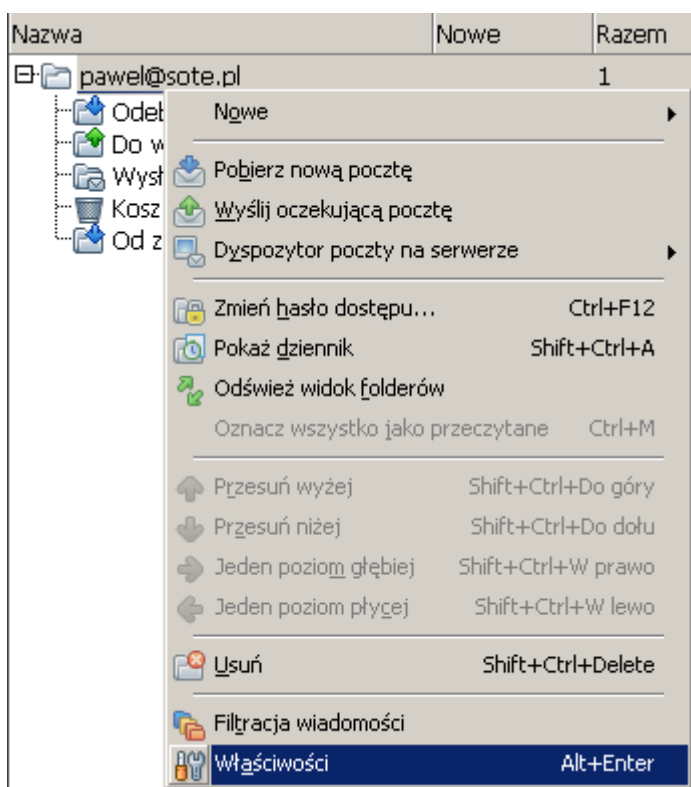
| Nazwa | Nowe | Razem |
|---|---|---|
| pawel@sote.pl | | 1 |

Odeb
Do w
Wysł
Kosz
Od z

Nowe
Pobierz nową pocztę
Wyślij oczekującą pocztę
Dyspozytor poczty na serwerze
Zmień hasło dostępu... Ctrl+F12
Pokaż dziennik Shift+Ctrl+A
Odśwież widok folderów
Oznacz wszystko jako przeczytane Ctrl+M
Przesuń wyżej Shift+Ctrl+Do góry
Przesuń niżej Shift+Ctrl+Do dołu
Jeden poziom głębiej Shift+Ctrl+W prawo
Jeden poziom płycej Shift+Ctrl+W lewo
Usuń Shift+Ctrl+Delete
Filtracja wiadomości
Właściwości Alt+Enter